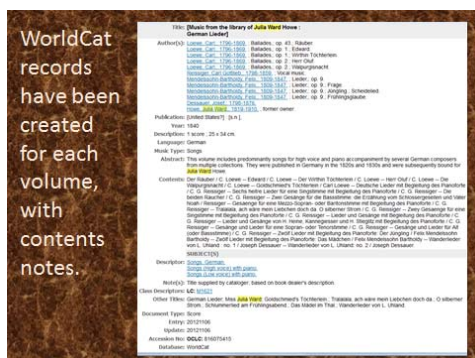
WorldCat records have been created for each volume, with contents notes.

Title: [Music from the library of Julia Ward Howe : German Lieder]

Author(s): Loewe, Carl, 1796-1869. Balladen, op. 43. Räuber.
Loewe, Carl, 1796-1869. Balladen, op. 1. Edward.
Loewe, Carl, 1796-1869. Balladen, op. 1. Wirthin Töchterlein.
Loewe, Carl, 1796-1869. Balladen, op. 2. Herr Oluf.
Loewe, Carl, 1796-1869. Balladen, op. 2. Walpurgisnacht.
Reissiger, Carl Gottlieb, 1798-1859. Vocal music.
Mendelssohn-Bartholdy, Felix, 1809-1847. Lieder, op. 9.
Mendelssohn-Bartholdy, Felix, 1809-1847. Lieder, op. 9. Frage.
Mendelssohn-Bartholdy, Felix, 1809-1847. Lieder, op. 9. Jüngling. Scheidelied.
Mendelssohn-Bartholdy, Felix, 1809-1847. Lieder, op. 9. Frühlingsglaube.
Dessauer, Josef, 1798-1876.
Howe, Julia Ward, 1819-1910, former owner.

Publication: [United States?] : [s.n.],

Year: 1840

Description: 1 score ; 25 x 34 cm.

Language: German

Music Type: Songs

Abstract: This volume includes predominantly songs for high voice and piano accompaniment by several German composers from multiple collections. They were published in Germany in the 1820s and 1830s and were subsequently bound for Julia Ward Howe.

Contents: Der Räuber / C. Loewe -- Edward / C. Loewe -- Der Wirthin Töchterlein / C. Loewe -- Herr Oluf / C. Loewe -- Die Walpurgisnacht / C. Loewe -- Goldschmied's Töchterlein / Carl Loewe -- Deutsche Lieder mit Begleitung des Pianoforte / C. G. Reissiger -- Sechs heitre Lieder für eine Singstimme mit Begleitung des Pianoforte / C. G. Reissiger -- Die beiden Nachbarn / C. G. Reissiger -- Zwei Gesänge für die Bassstimme: die Erzählung vom Schreiersgeseilen und Vater Noah / Reissiger -- Gesänge für eine Mezzo-Sopran- oder Baritonstimme mit Begleitung des Pianoforte / C. G. Reissiger -- Trälala, ach wäre mein Liebchen doch da. O silberner Strom / C. G. Reissiger -- Zwey Gesänge für eine Singstimme mit Begleitung des Pianoforte / C. G. Reissiger -- Lieder und Gesänge mit Begleitung des Pianoforte / C. G. Reissiger -- Lieder und Gesänge von H. Heine, Kannegiesser und H. Stieglitz mit Begleitung des Pianoforte / C. G. Reissiger -- Gesänge und Lieder für eine Sopran- oder Tenorstimme / C. G. Reissiger -- Gesänge und Lieder für Alt (oder Bassstimme) / C. G. Reissiger -- Zwölf Gesänge mit Begleitung des Pianoforte: Der Jüngling / Felix Mendelssohn Bartholdy -- Zwölf Lieder mit Begleitung des Pianoforte: Das Mädchen / Felix Mendelssohn Bartholdy -- Wanderlieder von L. Uhland: no. 1 / Joseph Dessauer -- Wanderlieder von L. Uhland: no. 2 / Joseph Dessauer

SUBJECT(S)

Descriptor: Songs, German.
Songs (High voice) with piano.
Songs (Low voice) with piano.

Note(s): Title supplied by cataloger, based on book dealer's description.

Class Descriptors: LC: M1620

Other Titles: German Lieder. Miss Julia Ward. Goldschmied's Töchterlein : Trälala, ach wäre mein Liebchen doch da. O silberner Strom : Schlummerlied am Frühlingsabend : Das Mädel im Thal : Wanderlieder von L. Uhland.

Document Type: Score

Entry: 20121106

Update: 20121106

Accession No: OCLC: 816073415

Database: WorldCat